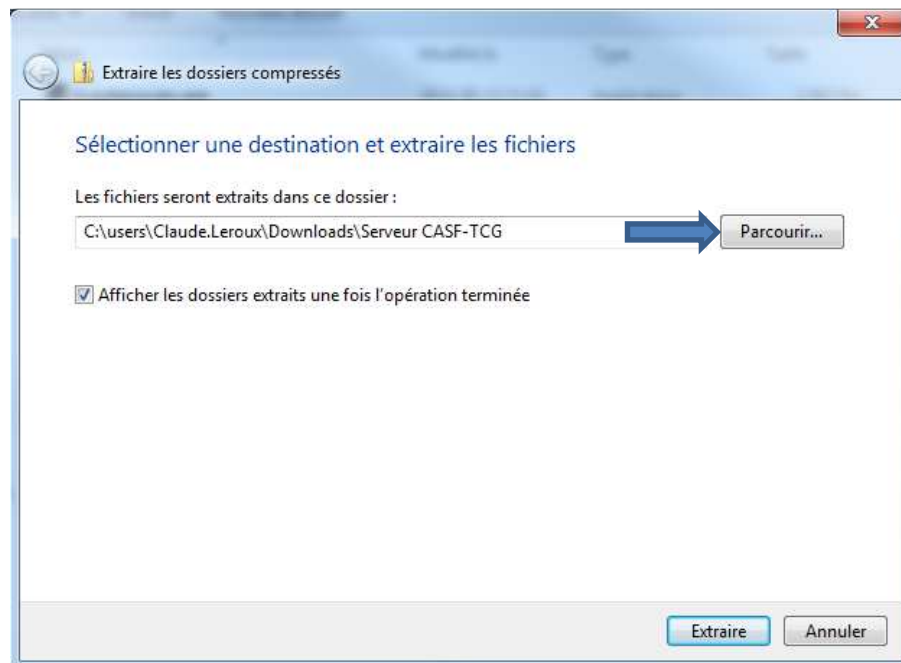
Extraire les dossiers compressés

Sélectionner une destination et extraire les fichiers

Les fichiers seront extraits dans ce dossier :

C:\users\Claude.Leroux\Downloads\Serveur CASF-TCG

Parcourir...

Afficher les dossiers extraits une fois l'opération terminée

Extraire

Annuler